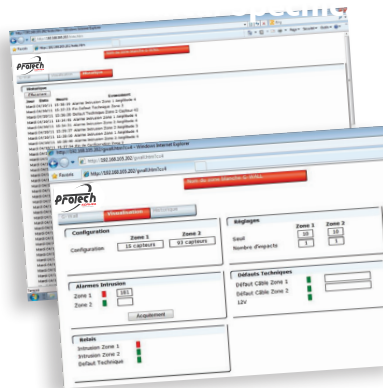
Protech

Historique

Protech

Visualisation

Configuration

Zone 1 Zone 2

Configuration 15 capteurs 93 capteurs

Alarmes Intrusion

Zone 1 101

Zone 2

Acquittement

Relais

Intrusion Zone 1

Intrusion Zone 2

Défaut Technique

Réglages

Zone 1 Zone 2

Seuil 10 10

Nombre d'impacts 1 1

Défauts Techniques

Défaut Câble Zone 1

Défaut Câble Zone 2

12V

http://192.168.105.202/protech/cfg.sf - Windows Internet Explorer

Favoris